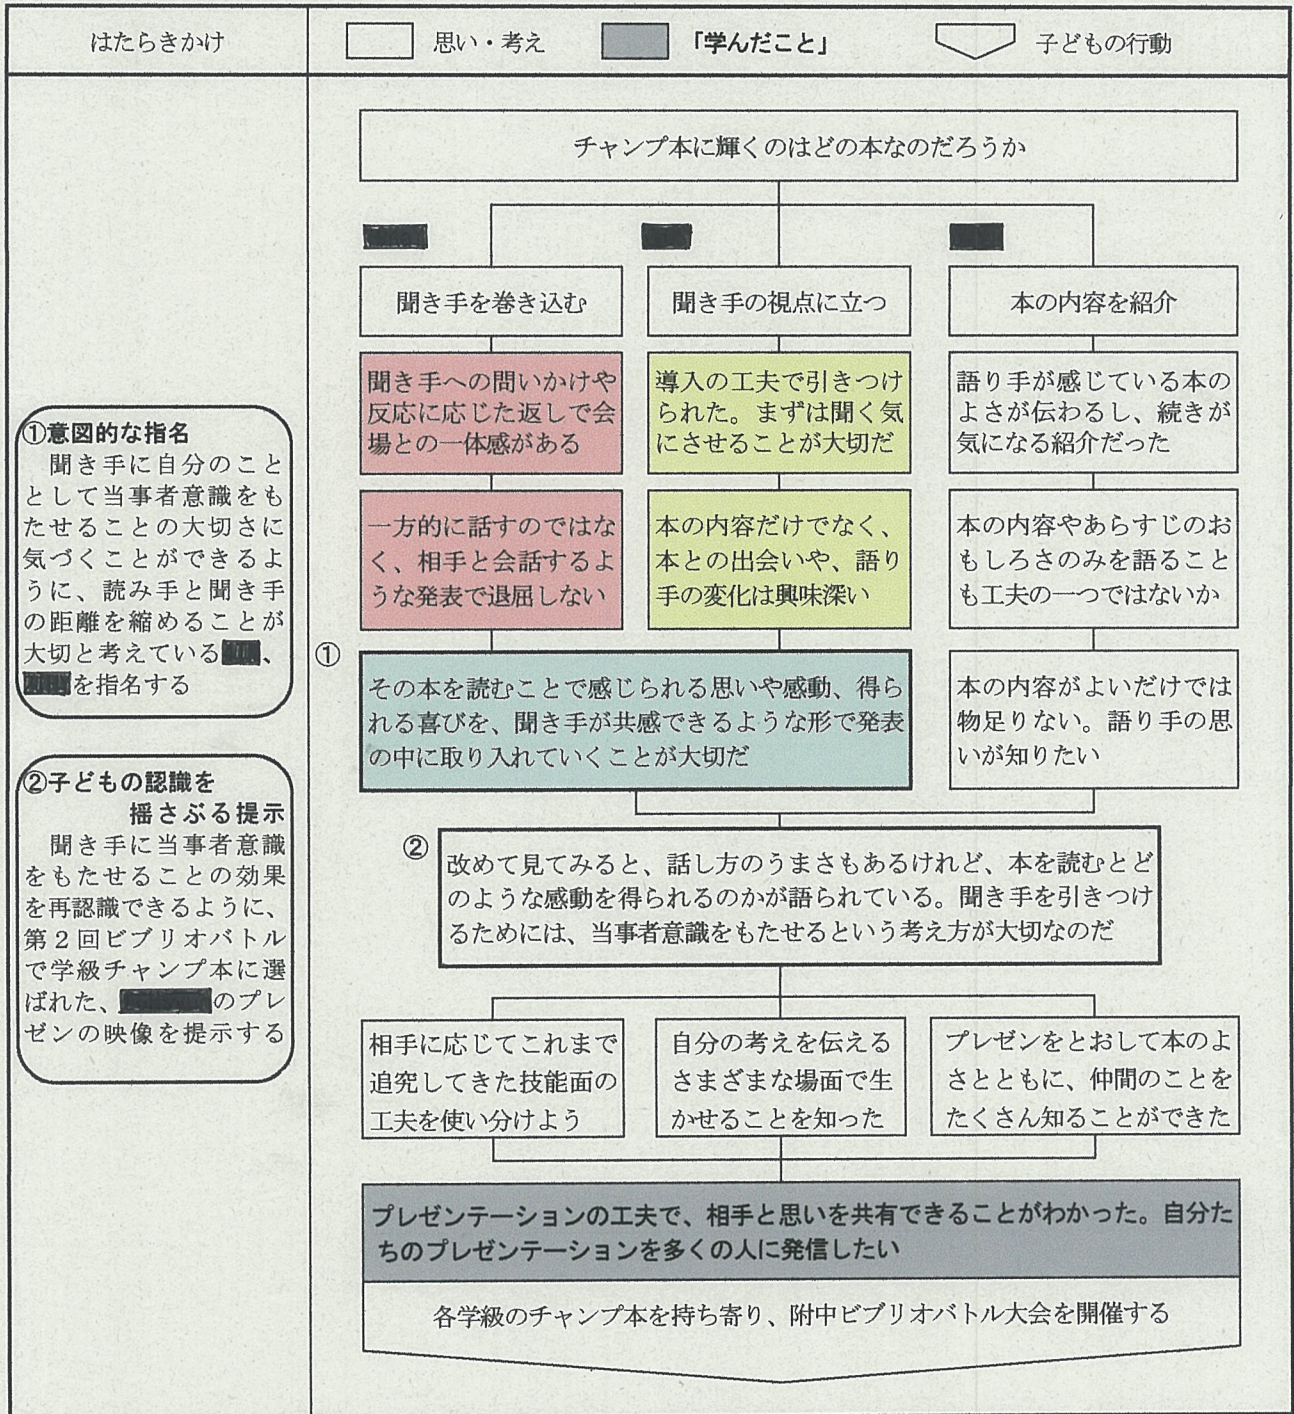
はたらきかけ

思い・考え 「学んだこと」 子どもの行動

チャンプ本に輝くのはどの本なのだろうか

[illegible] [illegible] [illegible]

聞き手を巻き込む

聞き手の視点に立つ

本の内容を紹介

聞き手への問いかけや反応に応じた返しで会場との一体感がある

導入の工夫で引きつけられた。まずは聞く気にさせることが大切だ

語り手が感じている本のよさが伝わるし、続きが気になる紹介だった

一方的に話すのではなく、相手と会話するような発表で退屈しない

本の内容だけでなく、本との出会いや、語り手の変化は興味深い

本の内容やあらすじのおもしろさのみを語ることも工夫の一つではないか

①意図的な指名
聞き手に自分のこととして当事者意識をもたせることの大切さに気づくことができるように、読み手と聞き手の距離を縮めることが大切と考えている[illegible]、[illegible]を指名する

①

その本を読むことで感じられる思いや感動、得られる喜びを、聞き手が共感できるような形で発表の中に取り入れていくことが大切だ

本の内容がよいだけでは物足りない。語り手の思いが知りたい

②子どもの認識を揺さぶる提示
聞き手に当事者意識をもたせることの効果を再認識できるように、第2回ビブリオバトルで学級チャンプ本に選ばれた、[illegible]のプレゼンの映像を提示する

②

改めて見てみると、話し方のうまさもあるけれど、本を読むとどのような感動を得られるのかが語られている。聞き手を引きつけるためには、当事者意識をもたせるという考え方が大切なのだ

相手に応じてこれまで追究してきた技能面の工夫を使い分けよう

自分の考えを伝えるさまざまな場面で生かせることを知った

プレゼンをとおして本のよさとともに、仲間のことをたくさん知ることができた

プレゼンテーションの工夫で、相手と思いを共有できることがわかった。自分たちのプレゼンテーションを多くの人に発信したい

各学級のチャンプ本を持ち寄り、附中ビブリオバトル大会を開催する